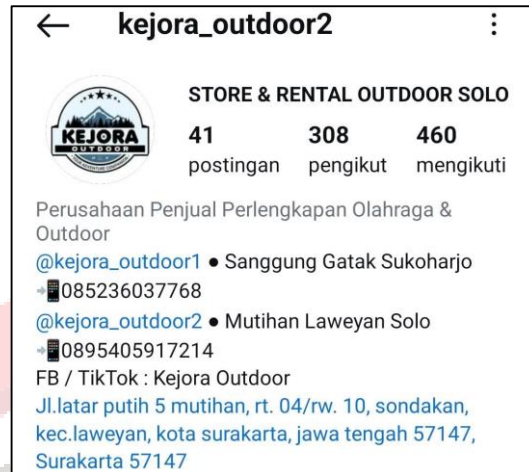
← kejora_outdoor2 ⋮

KEJORA
OUTDOOR

STORE & RENTAL OUTDOOR SOLO

41 postingan
308 pengikut
460 mengikuti

Perusahaan Penjual Perlengkapan Olahraga & Outdoor
@kejora_outdoor1 • Sanggung Gatak Sukoharjo
085236037768
@kejora_outdoor2 • Mutihan Laweyan Solo
0895405917214
FB / TikTok : Kejora Outdoor
Jl.latar putih 5 mutihan, rt. 04/rw. 10, sondakan, kec.laweyan, kota surakarta, jawa tengah 57147, Surakarta 57147